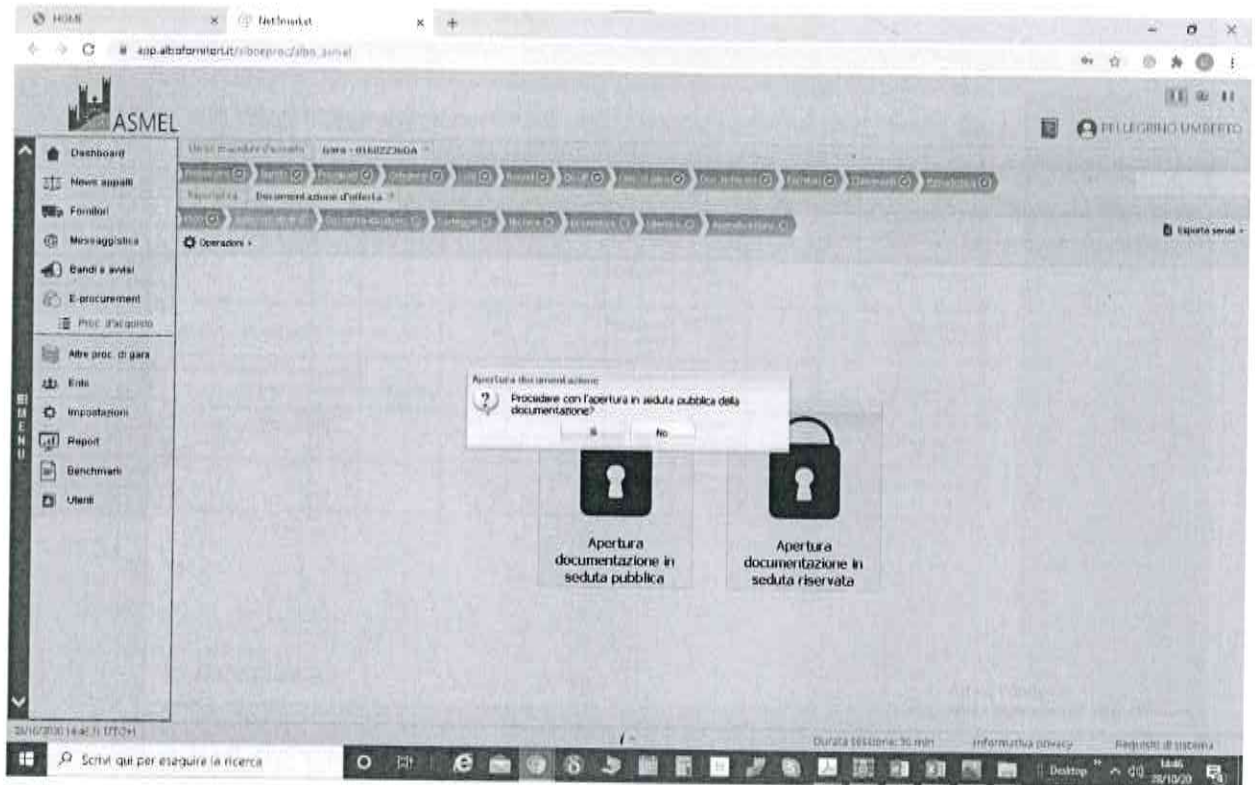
HOME
NetIntmarket
app.albofornitori.it/alboeproc/albo_asmel

ASMEL

PELLEGRINO UMBERTO

Dashboard
News appalti
Fornitori
Messaggistica
Bandi e avvisi
E-procurement
Proc. d'acquisto
Altre proc. di gara
Enti
Impostazioni
Report
Benchmark
Utenti

MENU

Gara - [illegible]
Documentazione d'offerta
Operazioni

Esporta seriali

Apertura documentazione
Procedere con l'apertura in seduta pubblica della documentazione?
Sì
No

Apertura documentazione in seduta pubblica

Apertura documentazione in seduta riservata

28/10/2020 14:46 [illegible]

Durata sessione: 30 min
Informativa privacy
Requisiti di sistema

Scrivi qui per eseguire la ricerca
Desktop
14:46
28/10/20